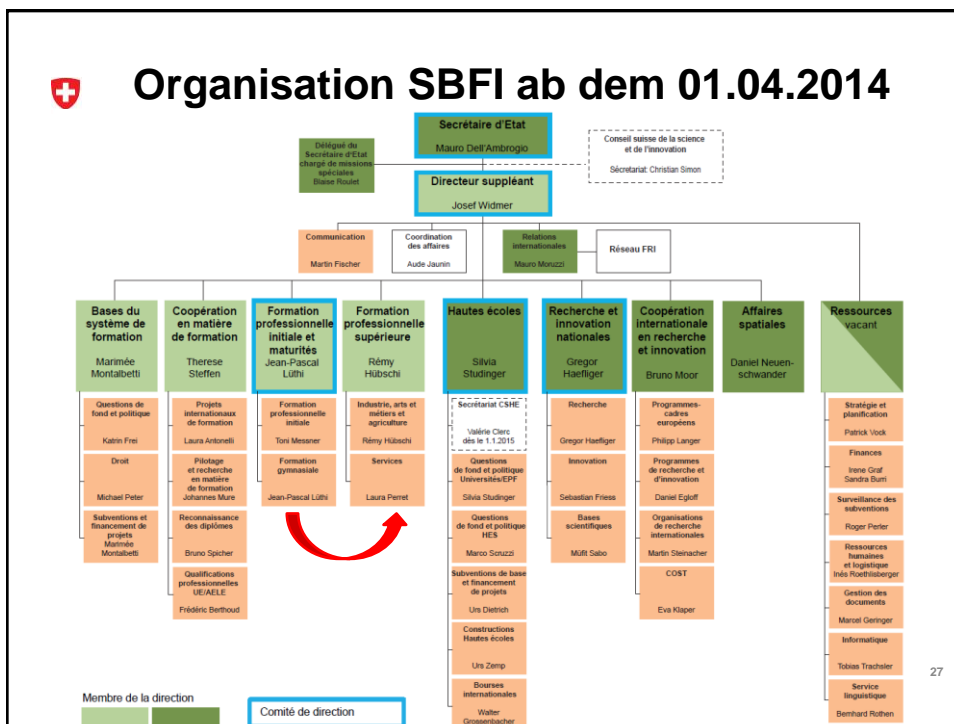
Organisation SBFI ab dem 01.04.2014

Secrétaire d'Etat
Mauro Dell'Ambrogio

Délégué du Secrétaire d'Etat chargé de missions spéciales
Blaise Roulet

Conseil suisse de la science et de l'innovation
Secrétariat: Christian Simon

Directeur suppléant
Josef Widmer

Communication
Martin Fischer

Coordination des affaires
Aude Jaunin

Relations internationales
Mauro Moruzzi

Réseau FRI

Bases du système de formation
Marimée Montalbetti

Questions de fond et politique
Katrin Frei

Droit
Michael Peter

Subventions et financement de projets
Marimée Montalbetti

Coopération en matière de formation
Therese Steffen

Projets internationaux de formation
Laura Antonelli

Pilotage et recherche en matière de formation
Johannes Mure

Reconnaissance des diplômes
Bruno Spicher

Qualifications professionnelles UE/AELE
Frédéric Berthoud

Formation professionnelle initiale et maturités
Jean-Pascal Lüthi

Formation professionnelle initiale
Toni Messner

Formation gymnasiale
Jean-Pascal Lüthi

Formation professionnelle supérieure
Rémy Hübschi

Industrie, arts et métiers et agriculture
Rémy Hübschi

Services
Laura Perret

Hautes écoles
Silvia Studinger

Secrétariat CSHE
Valérie Clerc dès le 1.1.2015

Questions de fond et politique Universités/EPF
Silvia Studinger

Questions de fond et politique HES
Marco Scruzzi

Subventions de base et financement de projets
Urs Dietrich

Constructions Hautes écoles
Urs Zemp

Bourses internationales
Walter Grossenbacher

Recherche et innovation nationales
Gregor Haefliger

Recherche
Gregor Haefliger

Innovation
Sebastian Friess

Bases scientifiques
Müfit Sabo

Coopération internationale en recherche et innovation
Bruno Moor

Programmes-cadres européens
Philipp Langer

Programmes de recherche et d'innovation
Daniel Egloff

Organisations de recherche internationales
Martin Steinacher

COST
Eva Klaper

Affaires spatiales
Daniel Neuenschwander

Ressources
vacant

Stratégie et planification
Patrick Vock

Finances
Irene Graf
Sandra Burri

Surveillance des subventions
Roger Perler

Ressources humaines et logistique
Inés Roethlisberger

Gestion des documents
Marcel Geringer

Informatique
Tobias Trachsler

Service linguistique
Bernhard Rothen

Membre de la direction

Comité de direction

27